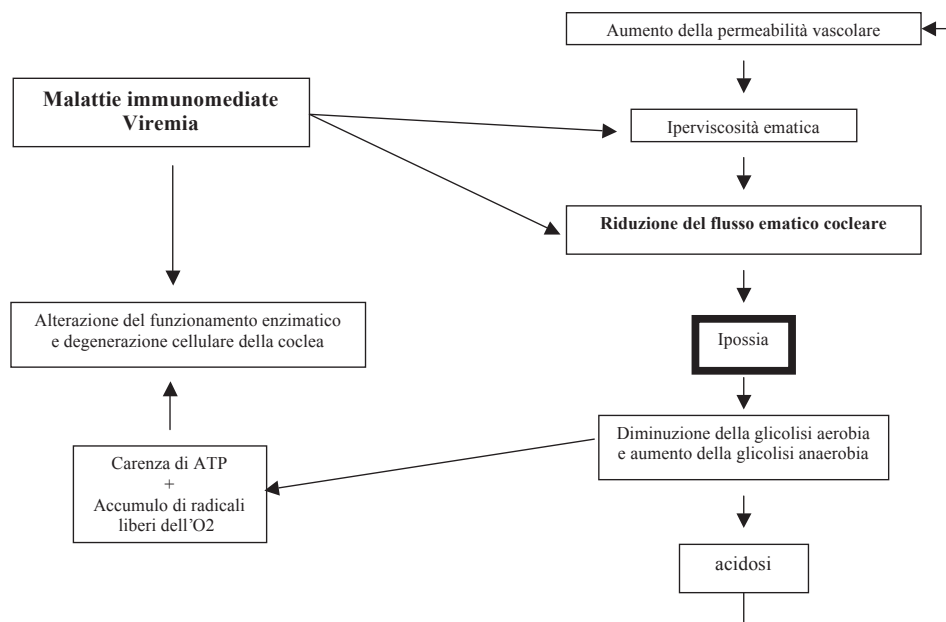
Aumento della permeabilità vascolare

Malattie immunomediate
Viremia

Iperviscosità ematica

Riduzione del flusso ematico cocleare

Alterazione del funzionamento enzimatico e degenerazione cellulare della coclea

Ipossia

Diminuzione della glicolisi aerobia e aumento della glicolisi anaerobia

Carenza di ATP
+
Accumulo di radicali liberi dell'O2

acidosi